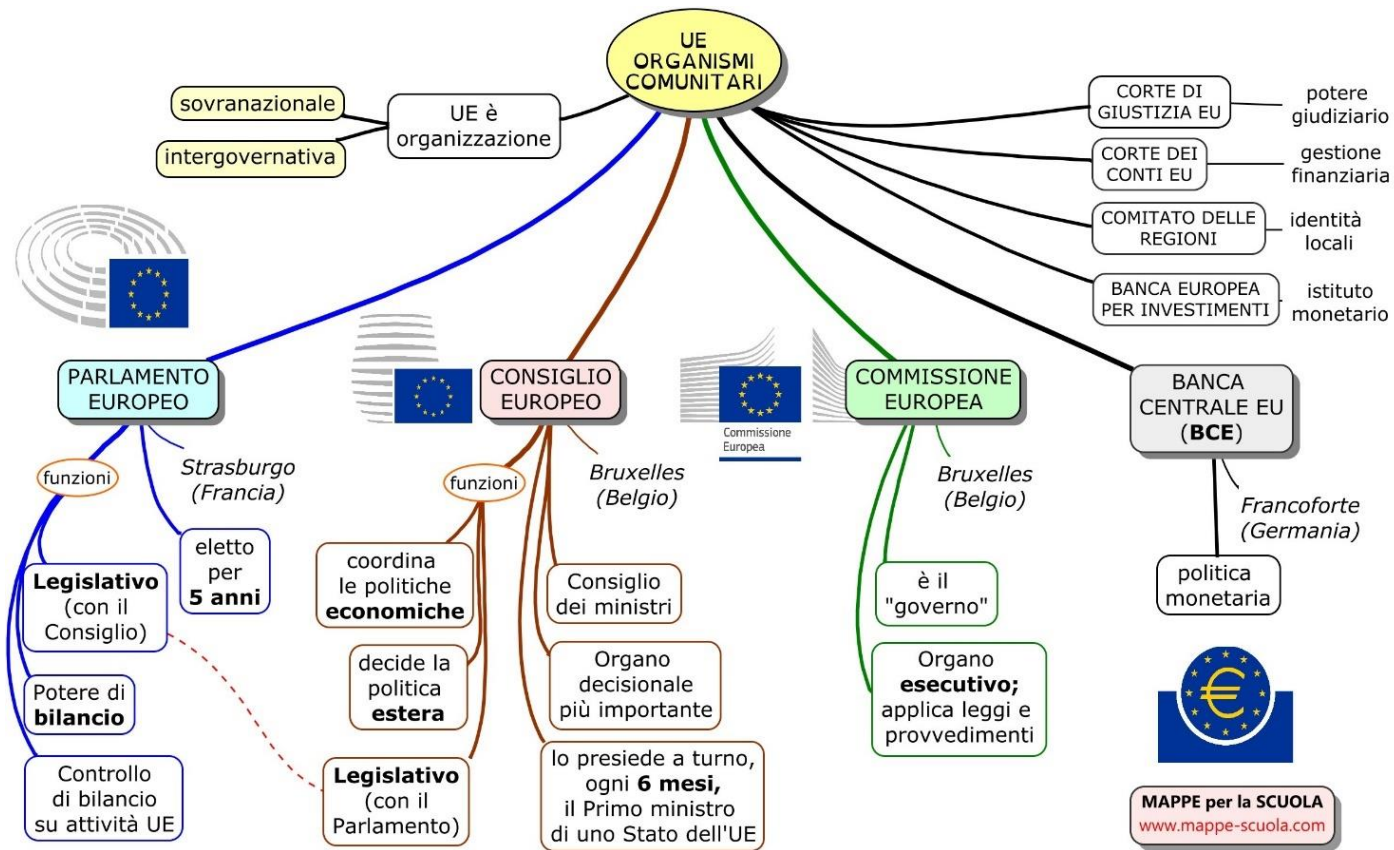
UE ORGANISMI COMUNITARI

UE è organizzazione

sovranazionale

intergovernativa

CORTE DI GIUSTIZIA EU

potere giudiziario

CORTE DEI CONTI EU

gestione finanziaria

COMITATO DELLE REGIONI

identità locali

BANCA EUROPEA PER INVESTIMENTI

istituto monetario

PARLAMENTO EUROPEO

funzioni

Strasburgo (Francia)

eletto per **5 anni**

**Legislativo** (con il Consiglio)

Potere di **bilancio**

Controllo di bilancio su attività UE

CONSIGLIO EUROPEO

funzioni

Bruxelles (Belgio)

coordina le politiche **economiche**

decide la politica **estera**

**Legislativo** (con il Parlamento)

Consiglio dei ministri

Organo decisionale più importante

lo presiede a turno, ogni **6 mesi,** il Primo ministro di uno Stato dell'UE

Commissione Europea

COMMISSIONE EUROPEA

Bruxelles (Belgio)

è il "governo"

Organo **esecutivo;** applica leggi e provvedimenti

BANCA CENTRALE EU (**BCE**)

Francoforte (Germania)

politica monetaria

€

MAPPE per la SCUOLA
www.mappe-scuola.com